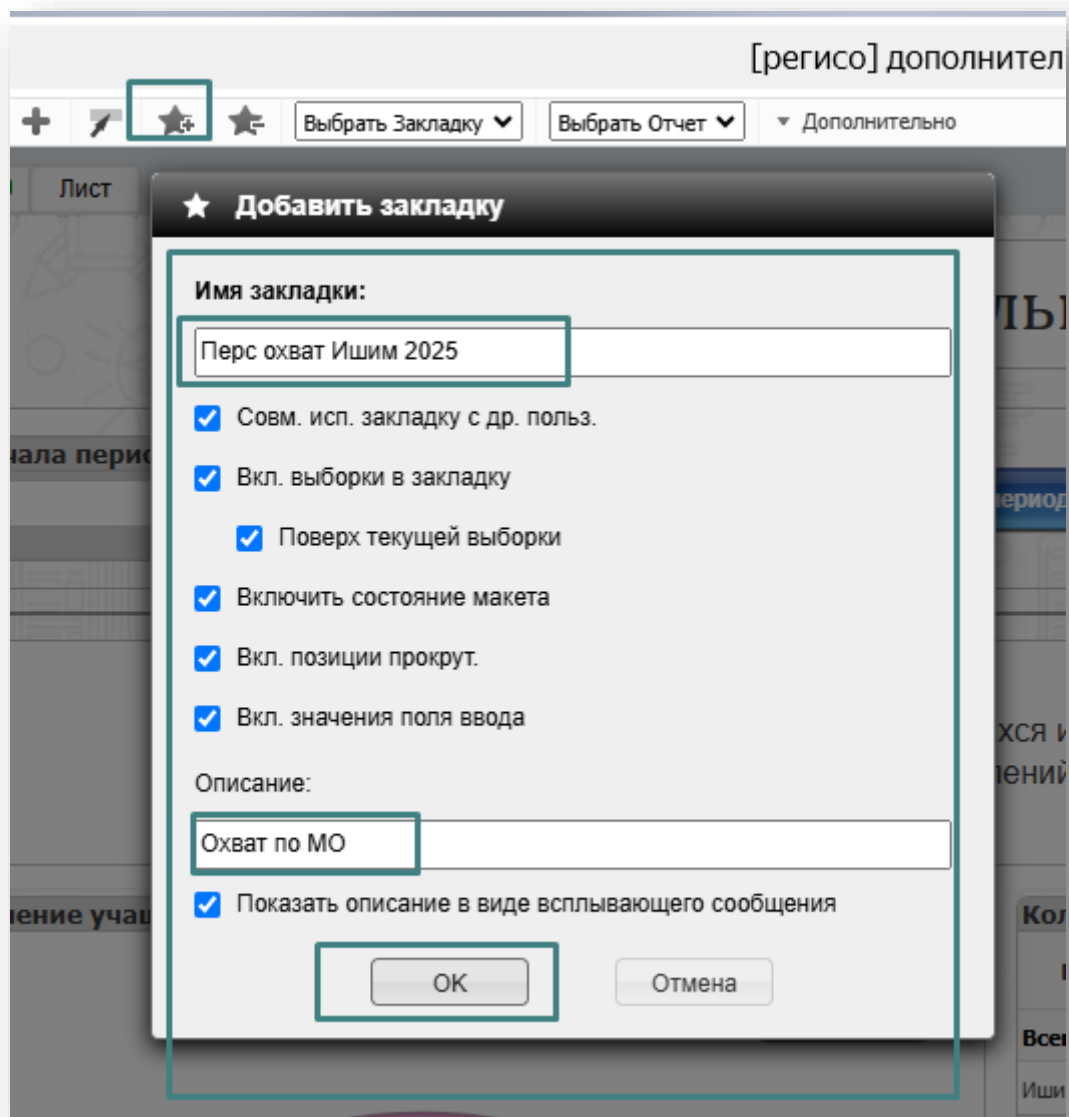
[регисо] дополнител

Выбрать Закладку
Выбрать Отчет
Дополнительно

Лист

Добавить закладку

Имя закладки:

Перс охват Ишим 2025

Совм. исп. закладку с др. польз.

Вкл. выборки в закладку

Поверх текущей выборки

Включить состояние макета

Вкл. позиции прокрут.

Вкл. значения поля ввода

Описание:

Охват по МО

Показать описание в виде всплывающего сообщения

OK
Отмена

ЛЬ
чала перио
период
хся и
лений
ление уча
Кол
Все
Иши